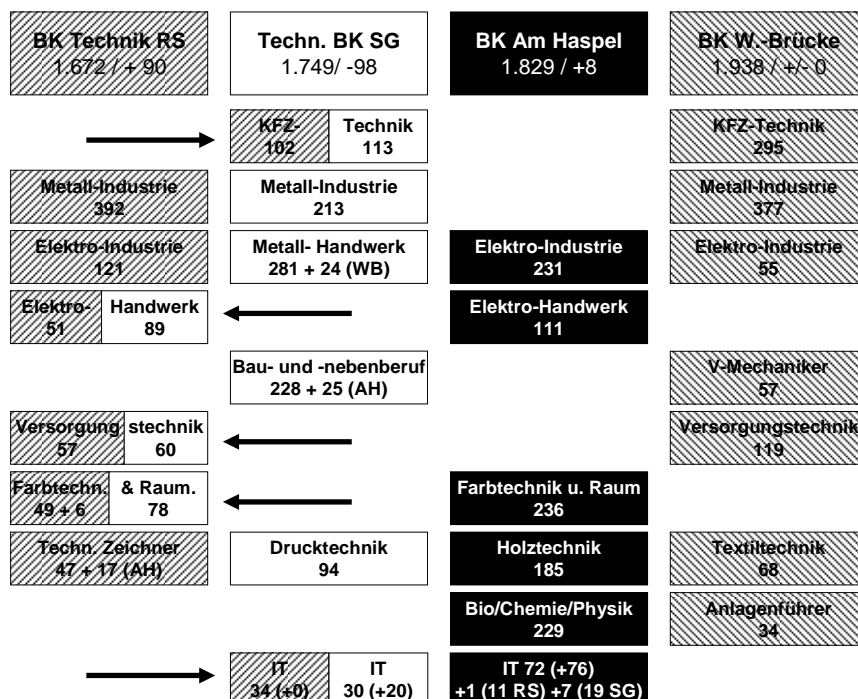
BK Technik RS
1.672 / + 90

Techn. BK SG
1.749/ -98

BK Am Haspel
1.829 / +8

BK W.-Brücke
1.938 / +/- 0

KFZ-
102

Technik
113

KFZ-Technik
295

Metall-Industrie
392

Metall-Industrie
213

Metall-Industrie
377

Elektro-Industrie
121

Metall- Handwerk
281 + 24 (WB)

Elektro-Industrie
231

Elektro-Industrie
55

Elektro-
51

Handwerk
89

Elektro-Handwerk
111

Bau- und -nebenberuf
228 + 25 (AH)

V-Mechaniker
57

Versorgung
57

stechnik
60

Versorgungstechnik
119

Farbtechn.
49 + 6

& Raum.
78

Farbtechnik u. Raum
236

Techn. Zeichner
47 + 17 (AH)

Drucktechnik
94

Holztechnik
185

Textiltechnik
68

Bio/Chemie/Physik
229

Anlagenführer
34

IT
34 (+0)

IT
30 (+20)

IT 72 (+76)
+1 (11 RS) +7 (19 SG)